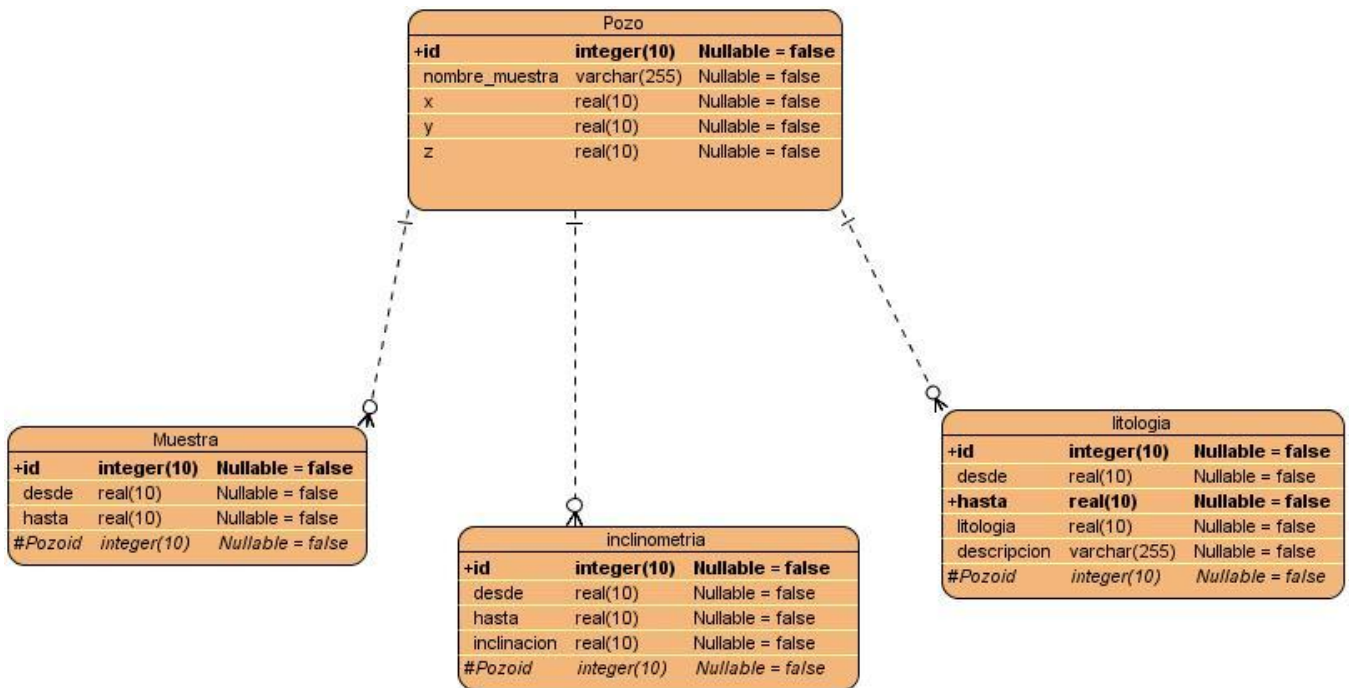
Pozo

| | | |
|---|---|---|
| +id | integer(10) | Nullable = false |
| nombre_muestra | varchar(255) | Nullable = false |
| x | real(10) | Nullable = false |
| y | real(10) | Nullable = false |
| z | real(10) | Nullable = false |

Muestra

| | | |
|---|---|---|
| +id | integer(10) | Nullable = false |
| desde | real(10) | Nullable = false |
| hasta | real(10) | Nullable = false |
| #Pozoid | integer(10) | Nullable = false |

inclinometria

| | | |
|---|---|---|
| +id | integer(10) | Nullable = false |
| desde | real(10) | Nullable = false |
| hasta | real(10) | Nullable = false |
| inclinacion | real(10) | Nullable = false |
| #Pozoid | integer(10) | Nullable = false |

litologia

| | | |
|---|---|---|
| +id | integer(10) | Nullable = false |
| desde | real(10) | Nullable = false |
| +hasta | real(10) | Nullable = false |
| litologia | real(10) | Nullable = false |
| descripcion | varchar(255) | Nullable = false |
| #Pozoid | integer(10) | Nullable = false |